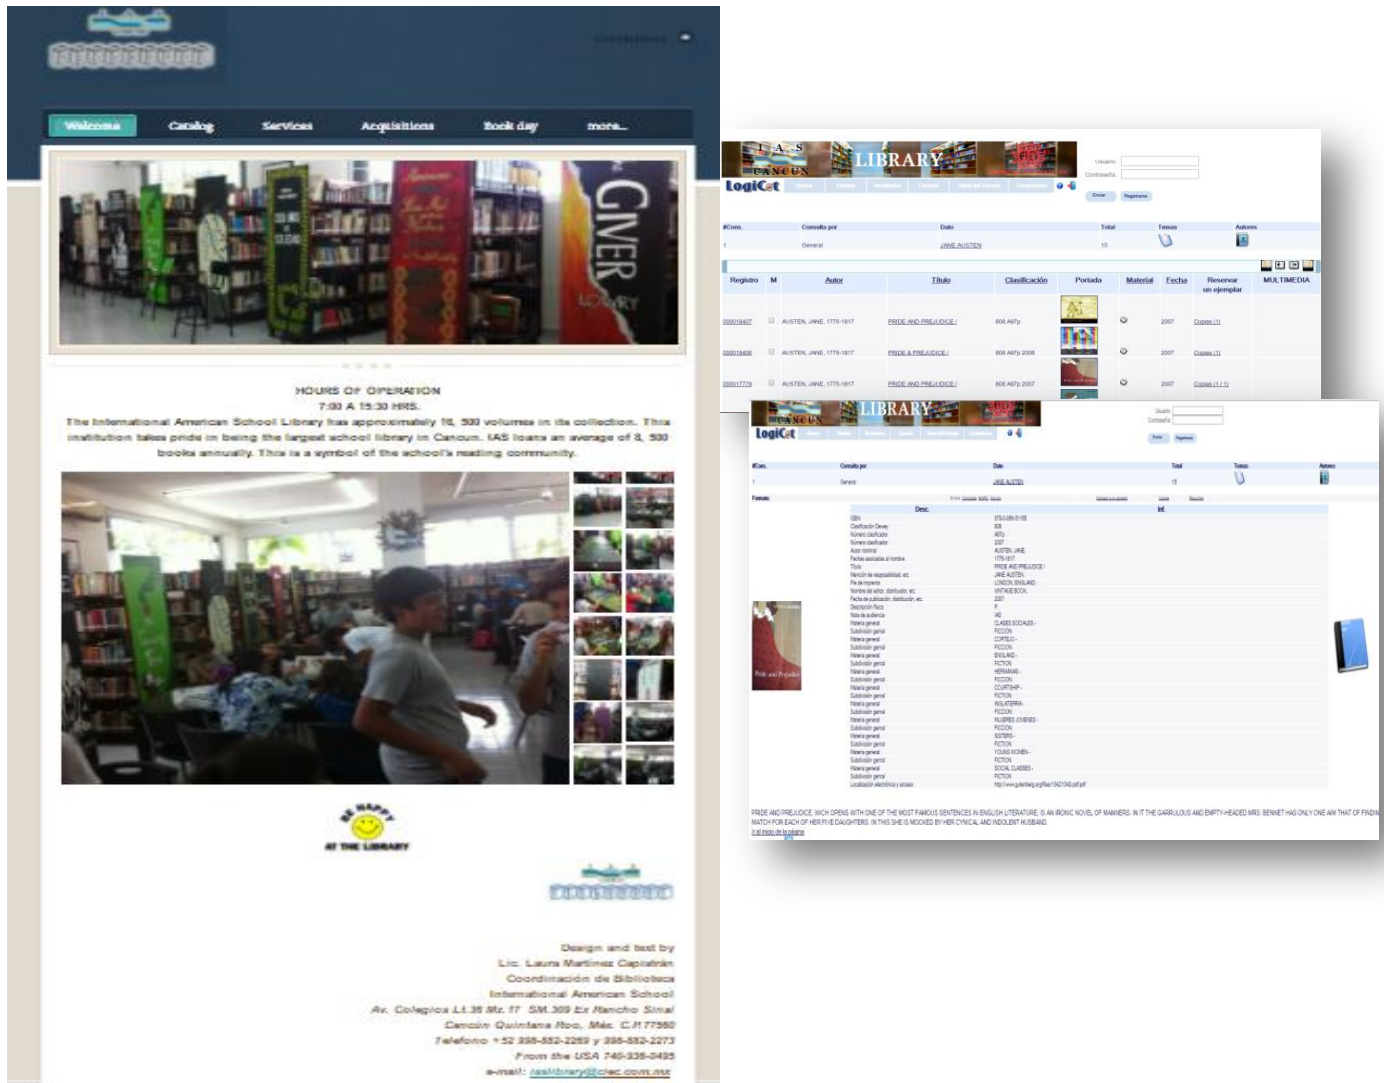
Welcome Catalog Services Acquisitions Book day more...

HOURS OF OPERATION
7:00 A 15:30 HRS.
The International American School Library has approximately 16, 500 volumes in its collection. This institution takes pride in being the largest school library in Cancun. IAS loans an average of 8, 500 books annually. This is a symbol of the school's reading community.

BE HAPPY AT THE LIBRARY

Design and text by
Lic. Laura Martinez Capistrán
Coordinación de Biblioteca
International American School
Av. Colegios Lt.36 Mz. 17 SM.309 Ex Rancho Sinai
Cancún Quintana Roo, Méx. C.P.77560
Telefono +52 998-882-2269 y 998-882-2273
From the USA 746-338-0495
e-mail: iaslibrary@ciec.com.mx

IAS CANCUN LIBRARY
LogiCat
Usuario:
Contraseña:
Enviar Registrarse

| #Cons. | Consulta por | Dato | Total | Temas | Autores |
|---|---|---|---|---|---|
| 1 | General | JANE AUSTEN | 15 | | |

| Registro | M | Autor | Título | Clasificación | Portada | Material | Fecha | Reservar un ejemplar | MULTIMEDIA |
|---|---|---|---|---|---|---|---|---|---|
| 000018407 | | AUSTEN, JANE, 1775-1817 | PRIDE AND PREJUDICE / | 808 A97p | | | 2007 | Copias (1) | |
| 000018406 | | AUSTEN, JANE, 1775-1817 | PRIDE & PREJUDICE / | 808 A97p 2008 | | | 2007 | Copias (1) | |
| 000017779 | | AUSTEN, JANE, 1775-1817 | PRIDE AND PREJUDICE / | 808 A97p 2007 | | | 2007 | Copias (1 / 1) | |

IAS CANCUN LIBRARY
LogiCat
Usuario:
Contraseña:
Enviar Registrarse

| #Cons. | Consulta por | Dato | Total | Temas | Autores |
|---|---|---|---|---|---|
| 1 | General | JANE AUSTEN | 15 | | |

Formato:

| Desc. | Inf. |
|---|---|
| ISBN | 978-0-099-51-159 |
| Clasificación Dewey | 808 |
| Número clasificador | A97p |
| Número clasificador | 2007 |
| Autor nombre | AUSTEN, JANE. |
| Fechas asociadas al nombre | 1775-1817 |
| Título | PRIDE AND PREJUDICE / |
| Mención de responsabilidad, etc. | JANE AUSTEN. |
| Pie de imprenta | LONDON, ENGLAND |
| Nombre del editor, distribuidor, etc. | VINTAGE BOOK, |
| Fecha de publicación, distribución, etc. | 2007 |
| Descripción física | P. |
| Nota de audiencia | IAS |
| Materia general | CLASES SOCIALES - |
| Subdivisión general | FICCION |
| Materia general | CORTEJO - |
| Subdivisión general | FICCION |
| Materia general | ENGLAND - |
| Subdivisión general | FICTION |
| Materia general | HERMANAS - |
| Subdivisión general | FICCION |
| Materia general | COURTSHIP - |
| Subdivisión general | FICTION |
| Materia general | INGLATERRA - |
| Subdivisión general | FICCION |
| Materia general | MUJERES JOVENES - |
| Subdivisión general | FICCION |
| Materia general | SISTERS - |
| Subdivisión general | FICTION |
| Materia general | YOUNG WOMEN - |
| Subdivisión general | FICTION |
| Materia general | SOCIAL CLASSES - |
| Subdivisión general | FICTION |
| Localización electrónica y acceso | http://www.gutenberg.org/files/1342/1342-pdf.pdf |

PRIDE AND PREJUDICE, WICH OPENS WITH ONE OF THE MOST FAMOUS SENTENCES IN ENGLISH LITERATURE, IS AN IRONIC NOVEL OF MANNERS. IN IT THE GARRULOUS AND EMPTY-HEADED MRS. BENNET HAS ONLY ONE AIM THAT OF FINDI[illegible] MATCH FOR EACH OF HER FIVE DAUGHTERS. IN THIS SHE IS MOCKED BY HER CYNICAL AND INDOLENT HUSBAND.
Ir al inicio de la página